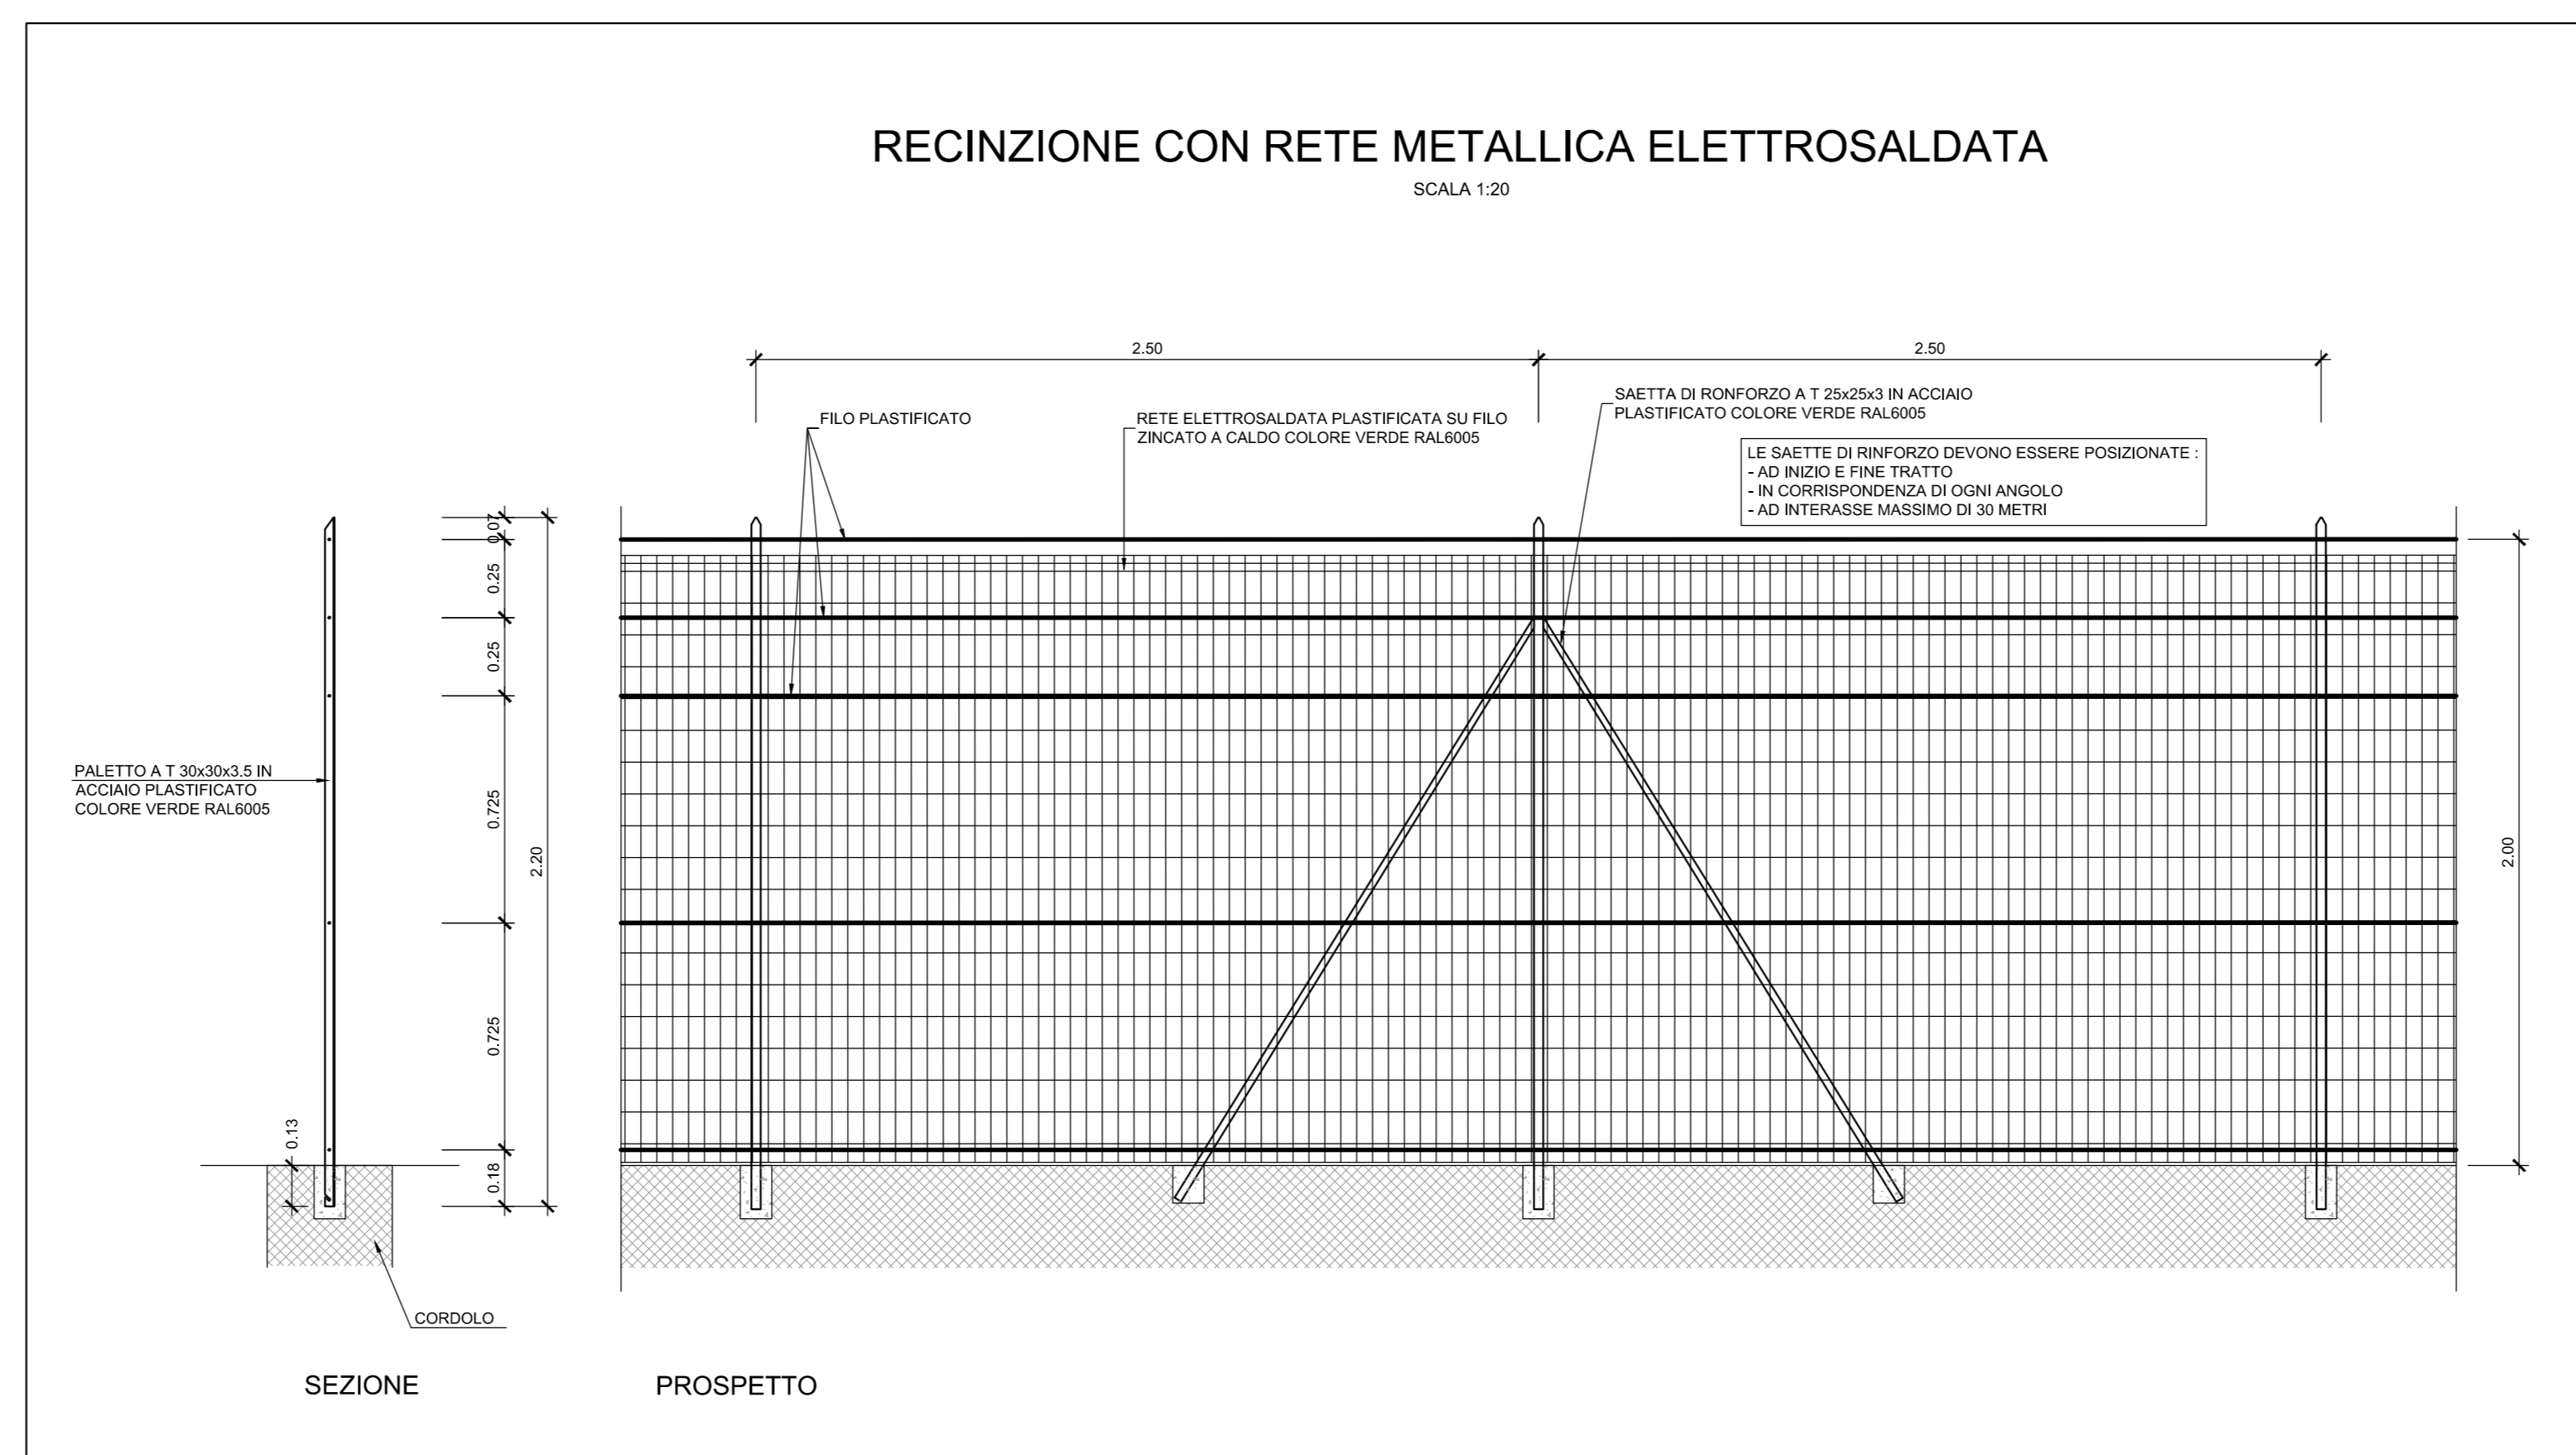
RECINZIONE CON RETE METALLICA ELETTROSALDATA

SCALA 1:20

2.50

2.50

FILO PLASTIFICATO

RETE ELETTROSALDATA PLASTIFICATA SU FILO ZINCATO A CALDO COLORE VERDE RAL6005

SAETTA DI RONFORZO A T 25x25x3 IN ACCIAIO PLASTIFICATO COLORE VERDE RAL6005

LE SAETTE DI RINFORZO DEVONO ESSERE POSIZIONATE :
- AD INIZIO E FINE TRATTO
- IN CORRISPONDENZA DI OGNI ANGOLO
- AD INTERASSE MASSIMO DI 30 METRI

0.07

0.25

0.25

0.725

0.725

0.18

0.13

2.20

2.00

PALETTO A T 30x30x3.5 IN ACCIAIO PLASTIFICATO COLORE VERDE RAL6005

CORDOLO

SEZIONE

PROSPETTO